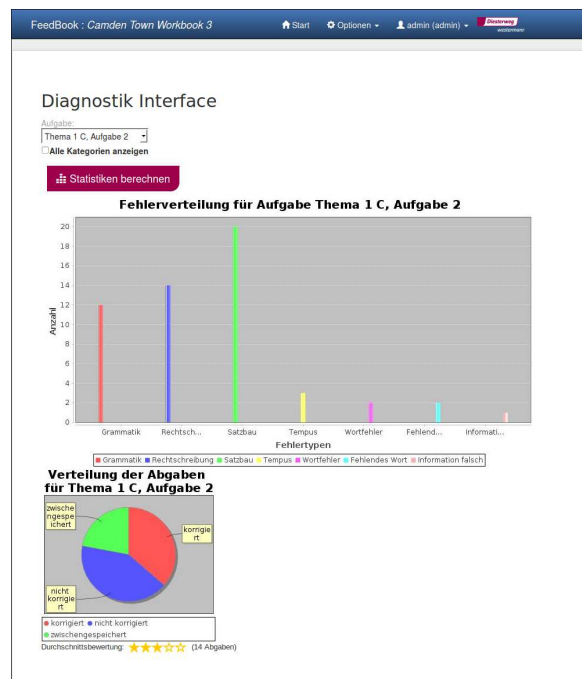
FeedBook : Camden Town Workbook 3

Start Optionen admin (admin) Diesterweg westermann

Diagnostik Interface

Aufgabe:

Thema 1 C, Aufgabe 2

Alle Kategorien anzeigen

Statistiken berechnen

Fehlerverteilung für Aufgabe Thema 1 C, Aufgabe 2

Anzahl

0
2
4
6
8
10
12
14
16
18
20

Grammatik Rechtsch... Satzbau Tempus Wortfehler Fehlend... Informati...

Fehlertypen

Grammatik Rechtschreibung Satzbau Tempus Wortfehler Fehlendes Wort Information falsch

Verteilung der Abgaben für Thema 1 C, Aufgabe 2

zwischengespeichert

korrigiert

nicht korrigiert

korrigiert nicht korrigiert zwischengespeichert

Durchschnittsbewertung: (14 Abgaben)